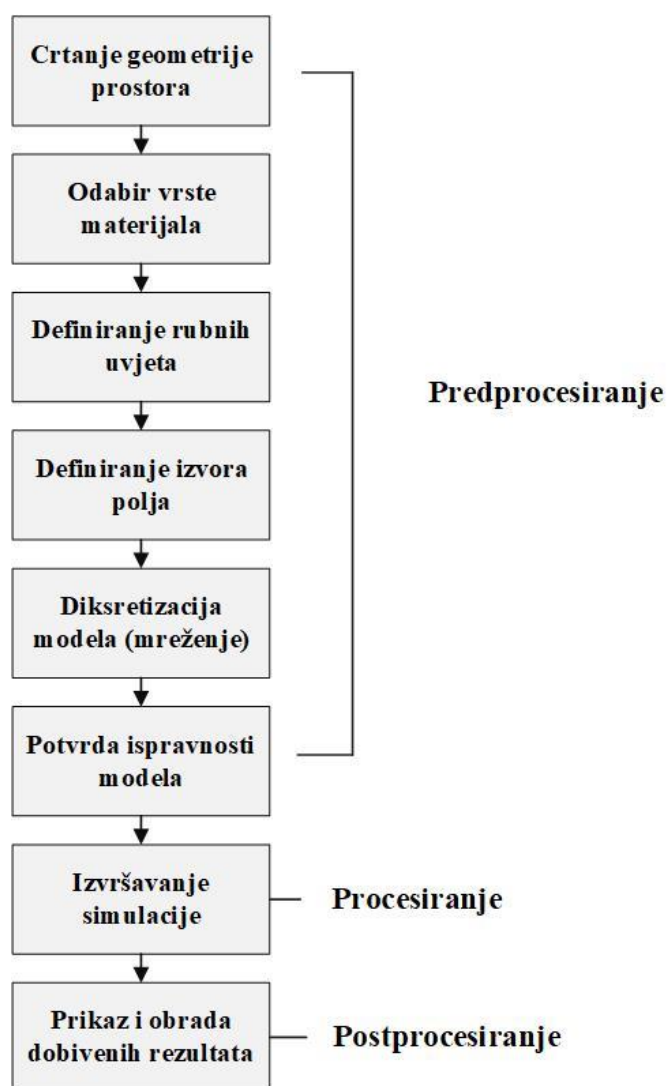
Crtanje geometrije prostora

Odabir vrste materijala

Definiranje rubnih uvjeta

Definiranje izvora polja

Diksretizacija modela (mreženje)

Potvrda ispravnosti modela

Predprocesiranje

Izvršavanje simulacije

Procesiranje

Prikaz i obrada dobivenih rezultata

Postprocesiranje